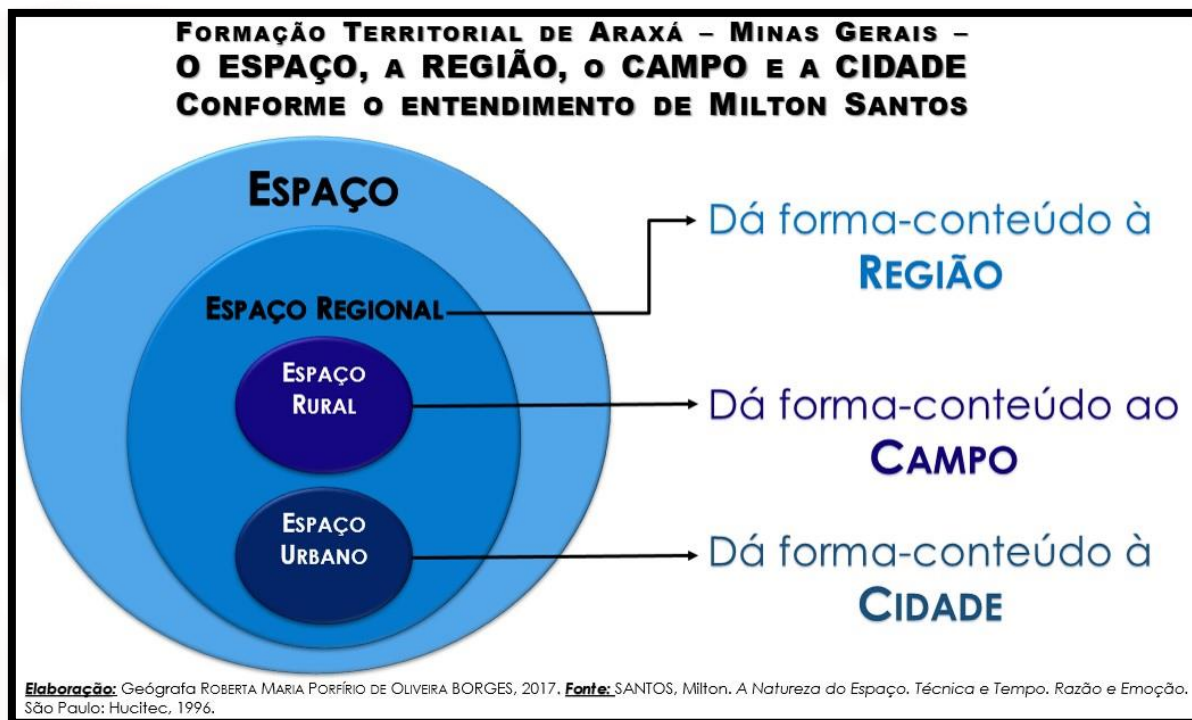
Formação Territorial de Araxá – Minas Gerais –
O ESPAÇO, a REGIÃO, o CAMPO e a CIDADE
Conforme o entendimento de Milton Santos

Espaço

Espaço Regional

Espaço Rural

Espaço Urbano

Dá forma-conteúdo à
Região

Dá forma-conteúdo ao
Campo

Dá forma-conteúdo à
Cidade

Elaboração: Geógrafa Roberta Maria Porfírio de Oliveira BORGES, 2017. Fonte: SANTOS, Milton. A Natureza do Espaço. Técnica e Tempo. Razão e Emoção. São Paulo: Hucitec, 1996.